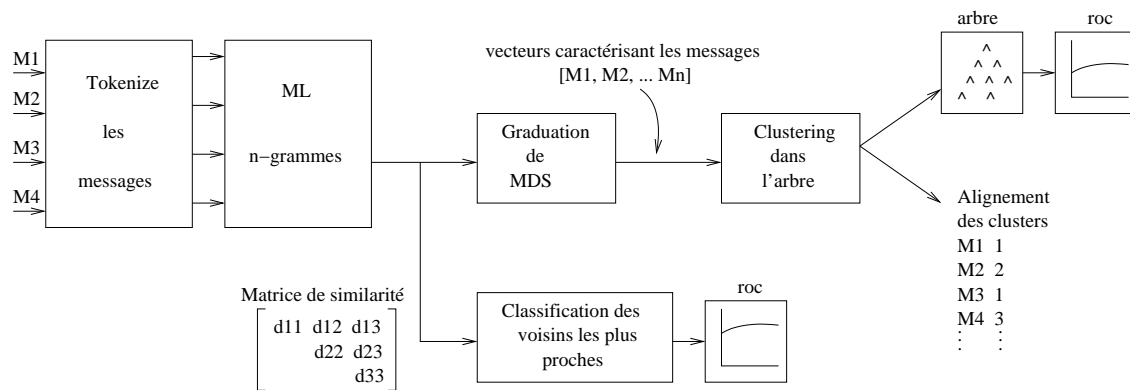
M1
M2
M3
M4

Tokenize les messages

ML n−grammes

vecteurs caractérisant les messages [M1, M2, ... Mn]

Graduation de MDS

Clustering dans l'arbre

arbre

roc

Alignement des clusters
M1 1
M2 2
M3 1
M4 3
$\vdots$ $\vdots$

Matrice de similarité
$\begin{bmatrix} d11 & d12 & d13 \\ & d22 & d23 \\ & & d33 \end{bmatrix}$

Classification des voisins les plus proches

roc